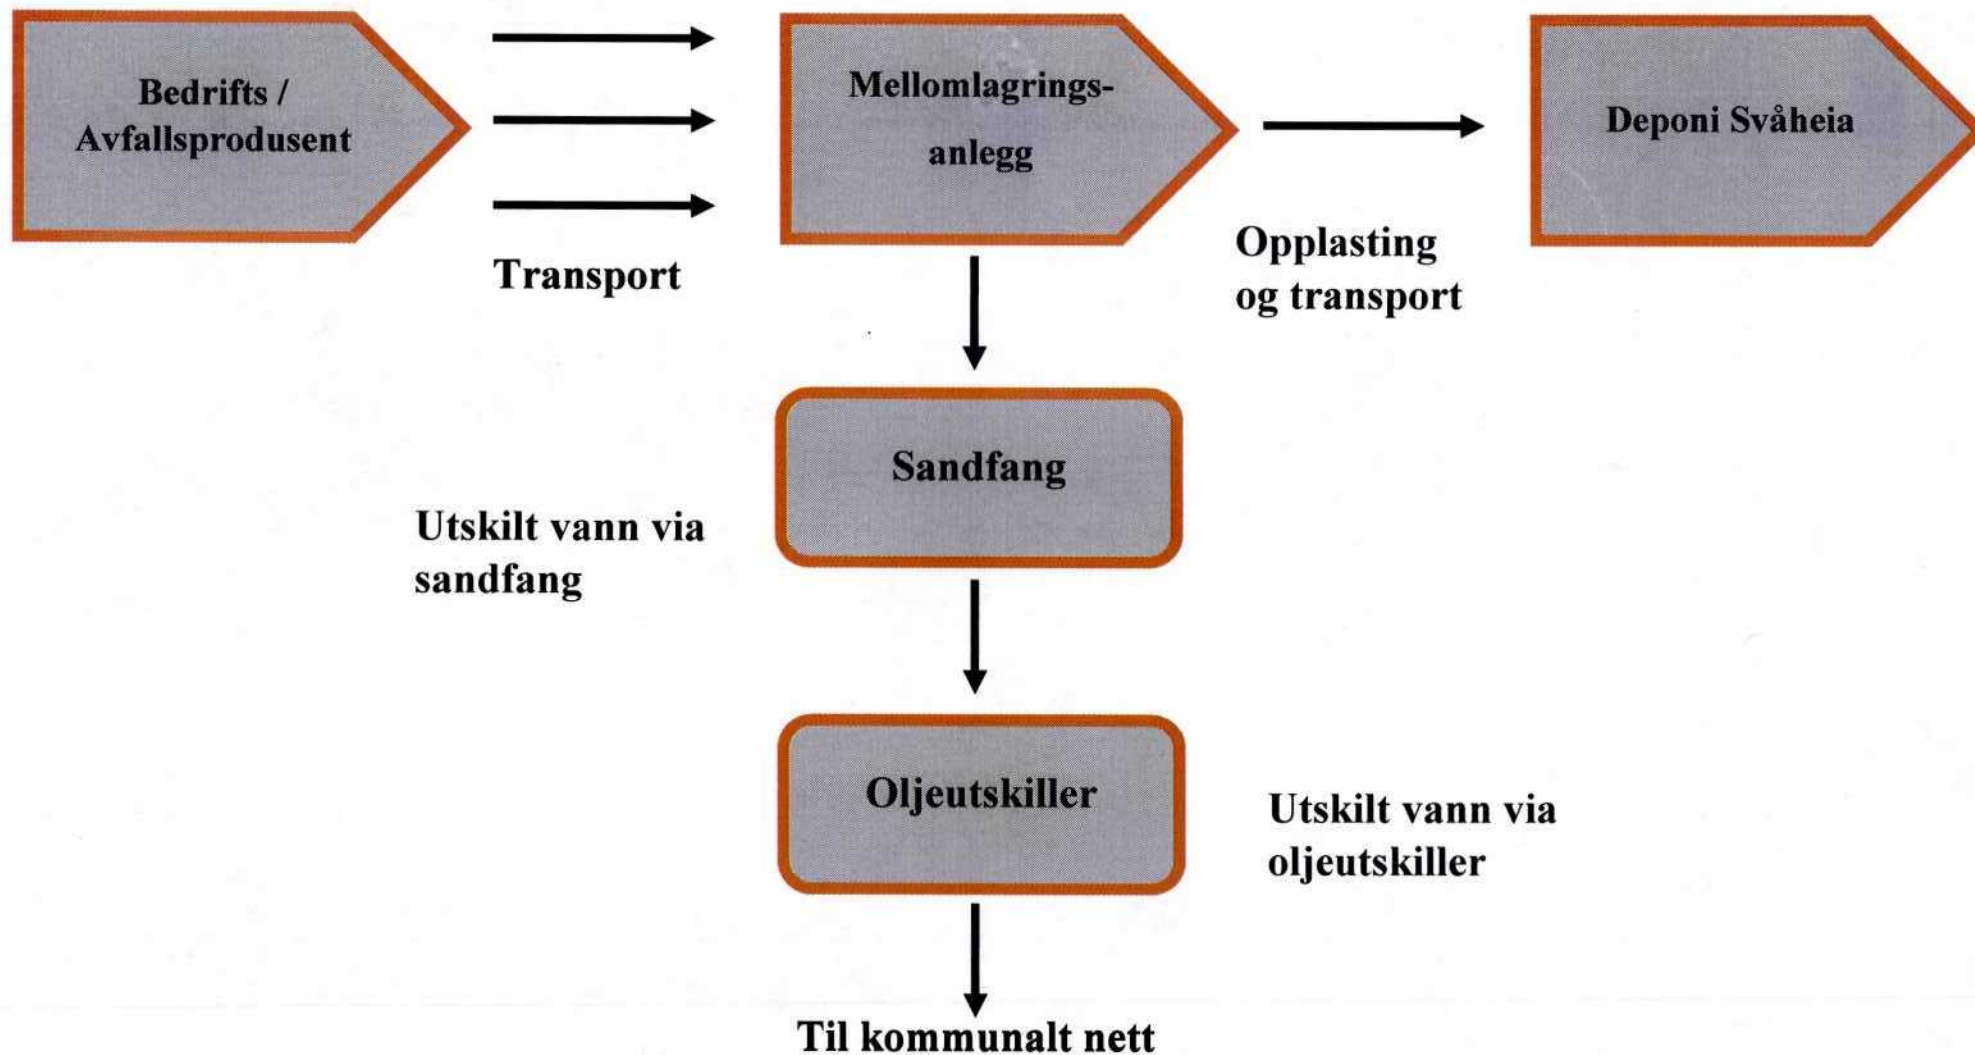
Bedrifts / Avfallsprodusent

Transport

Mellomlagrings-anlegg

Opplasting og transport

Deponi Svåheia

Sandfang

Utskilt vann via sandfang

Oljeutskiller

Utskilt vann via oljeutskiller

Til kommunalt nett